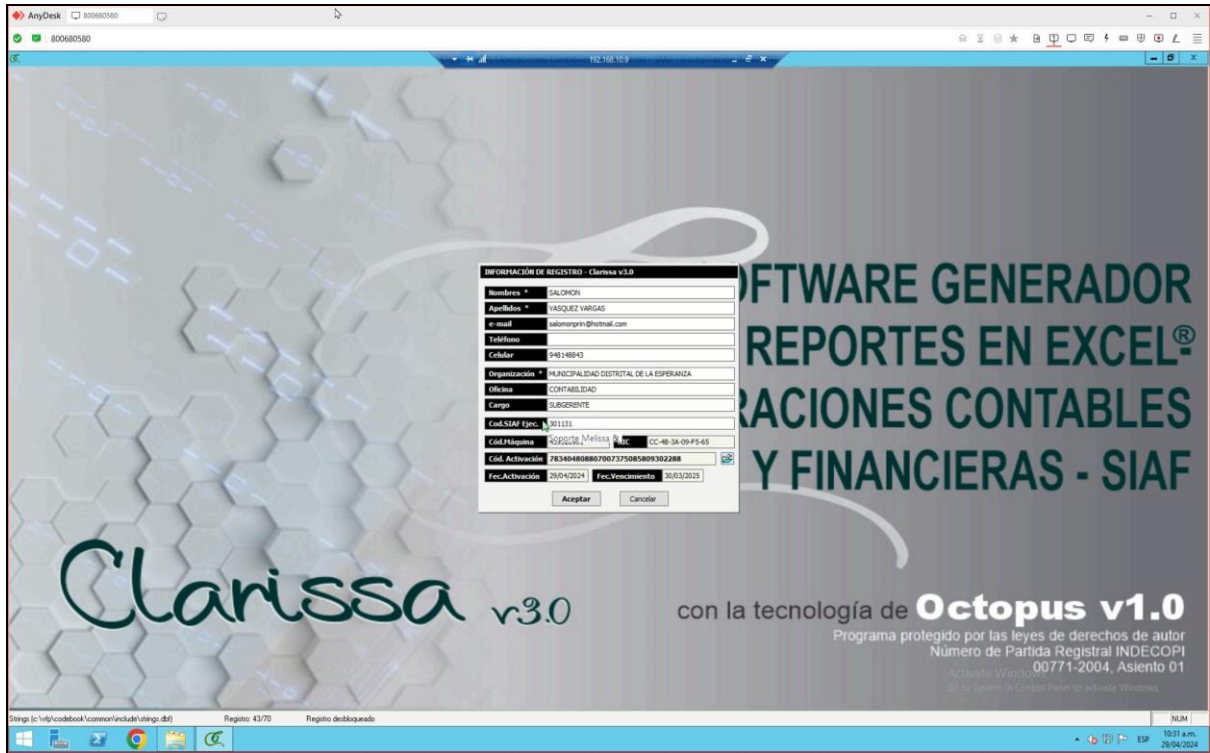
AnyDesk 800680580

800680580

192.168.10.9

INFORMACIÓN DE REGISTRO - Clarissa v3.0

| | |
|---|---|
| Nombres * | SALOMON |
| Apellidos * | VASQUEZ VARGAS |
| e-mail | salomonprin@hotmail.com |
| Teléfono | |
| Celular | 948148843 |
| Organización * | MUNICIPALIDAD DISTRITAL DE LA ESPERANZA |
| Oficina | CONTABILIDAD |
| Cargo | SUBGERENTE |
| Cod.SIAF Ejec. | 301131 |
| Cód.Máquina | Soporte Melissa MAC CC-48-3A-09-F5-65 |
| Cód. Activación | 78340480880700737508580930228​8 |
| Fec.Activación | 29/04/2024 Fec.Vencimiento 30/03/2025 |

Aceptar Cancelar

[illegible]FTWARE GENERADOR
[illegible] REPORTES EN EXCEL®
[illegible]RACIONES CONTABLES
Y FINANCIERAS - SIAF

Clarissa v3.0

con la tecnología de Octopus v1.0
Programa protegido por las leyes de derechos de autor
Número de Partida Registral INDECOPI
00771-2004, Asiento 01

Activate Windows
Go to System in Control Panel to activate Windows.

Strings (c:\vfp\codebook\common\include\strings.dbf) Registro: 43/70 Registro desbloqueado NUM

ESP 10:31 a.m. 29/04/2024